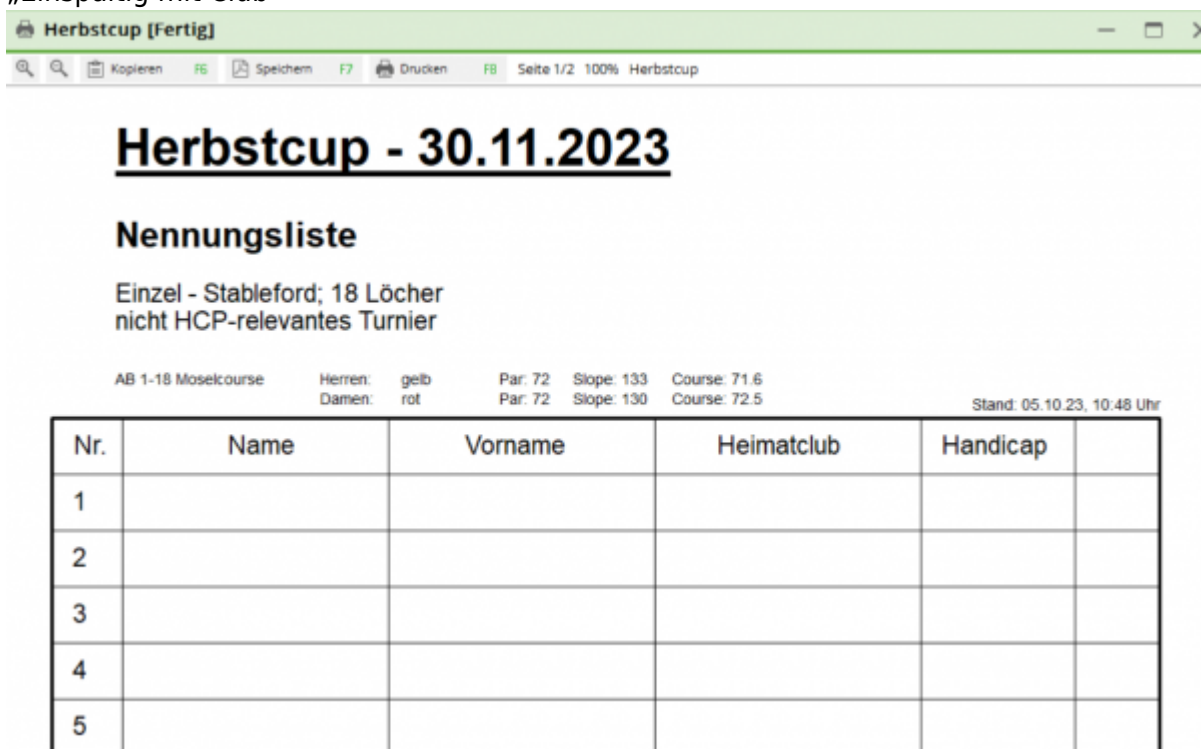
„Einspaltig mit Club"

Herbstcup [Fertig]

Kopieren F6 Speichern F7 Drucken F8 Seite 1/2 100% Herbstcup

Herbstcup - 30.11.2023

Nennungsliste

Einzel - Stableford; 18 Löcher
nicht HCP-relevantes Turnier

AB 1-18 Moselcourse Herren: gelb Par: 72 Slope: 133 Course: 71.6
Damen: rot Par: 72 Slope: 130 Course: 72.5

Stand: 05.10.23, 10:48 Uhr

| Nr. | Name | Vorname | Heimatclub | Handicap | |
|---|---|---|---|---|---|
| 1 | | | | | |
| 2 | | | | | |
| 3 | | | | | |
| 4 | | | | | |
| 5 | | | | | |